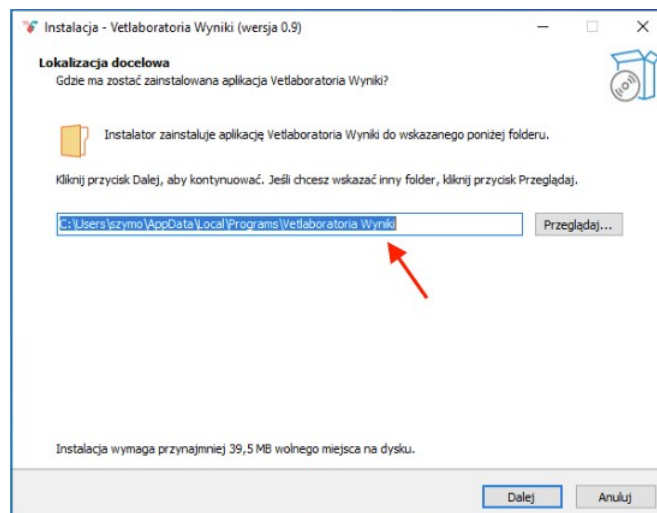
Instalacja - Vetlaboratoria Wyniki (wersja 0.9)

Lokalizacja docelowa
Gdzie ma zostać zainstalowana aplikacja Vetlaboratoria Wyniki?

Instalator zainstaluje aplikację Vetlaboratoria Wyniki do wskazanego poniżej folderu.

Kliknij przycisk Dalej, aby kontynuować. Jeśli chcesz wskazać inny folder, kliknij przycisk Przeglądaj.

C:\Users\szymo\AppData\Local\Programs\Vetlaboratoria Wyniki

Przeglądaj...

Instalacja wymaga przynajmniej 39,5 MB wolnego miejsca na dysku.

Dalej

Anuluj